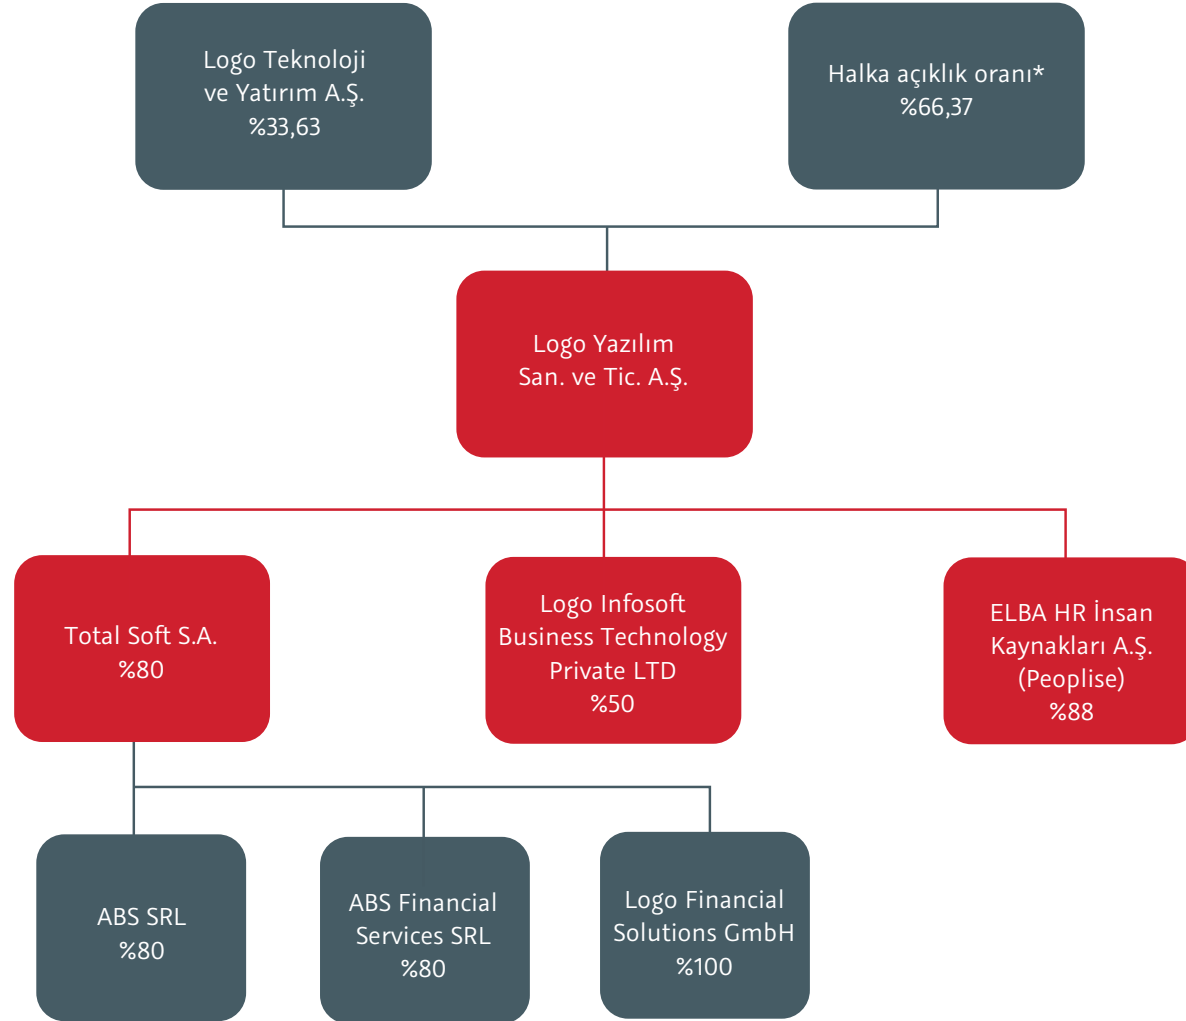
Logo Teknoloji ve Yatırım A.Ş. %33,63

Halka açıklık oranı* %66,37

Logo Yazılım San. ve Tic. A.Ş.

Total Soft S.A. %80

Logo Infosoft Business Technology Private LTD %50

ELBA HR İnsan Kaynakları A.Ş. (Peoplise) %88

ABS SRL %80

ABS Financial Services SRL %80

Logo Financial Solutions GmbH %100